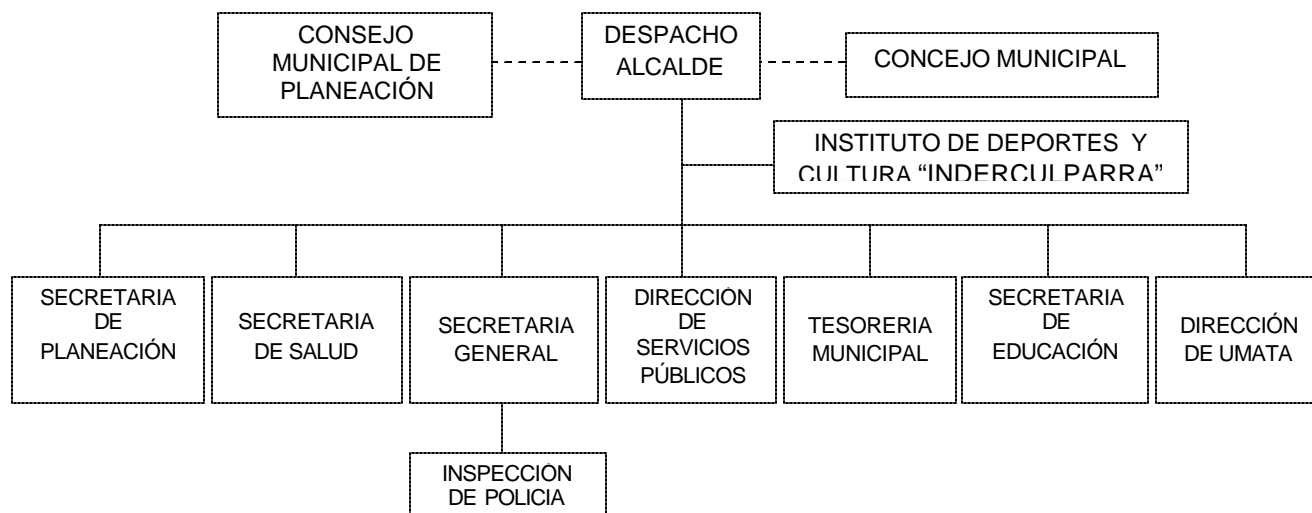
CONSEJO MUNICIPAL DE PLANEACIÓN

DESPACHO ALCALDE

CONCEJO MUNICIPAL

INSTITUTO DE DEPORTES Y CULTURA "INDERCULPARRA"

SECRETARIA DE PLANEACIÓN

SECRETARIA DE SALUD

SECRETARIA GENERAL

DIRECCION DE SERVICIOS PÚBLICOS

TESORERIA MUNICIPAL

SECRETARIA DE EDUCACIÓN

DIRECCIÓN DE UMATA

INSPECCION DE POLICIA